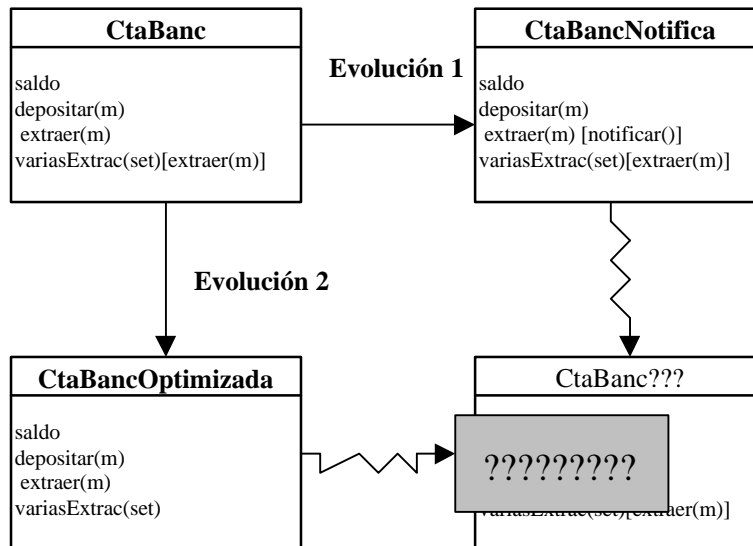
CtaBanc

saldo
depositar(m)
extraer(m)
variasExtrac(set)[extraer(m)]

Evolución 1

CtaBancNotifica

saldo
depositar(m)
extraer(m) [notificar()]
variasExtrac(set)[extraer(m)]

Evolución 2

CtaBancOptimizada

saldo
depositar(m)
extraer(m)
variasExtrac(set)

CtaBanc???

?????????

variasExtrac(set)[extraer(m)]